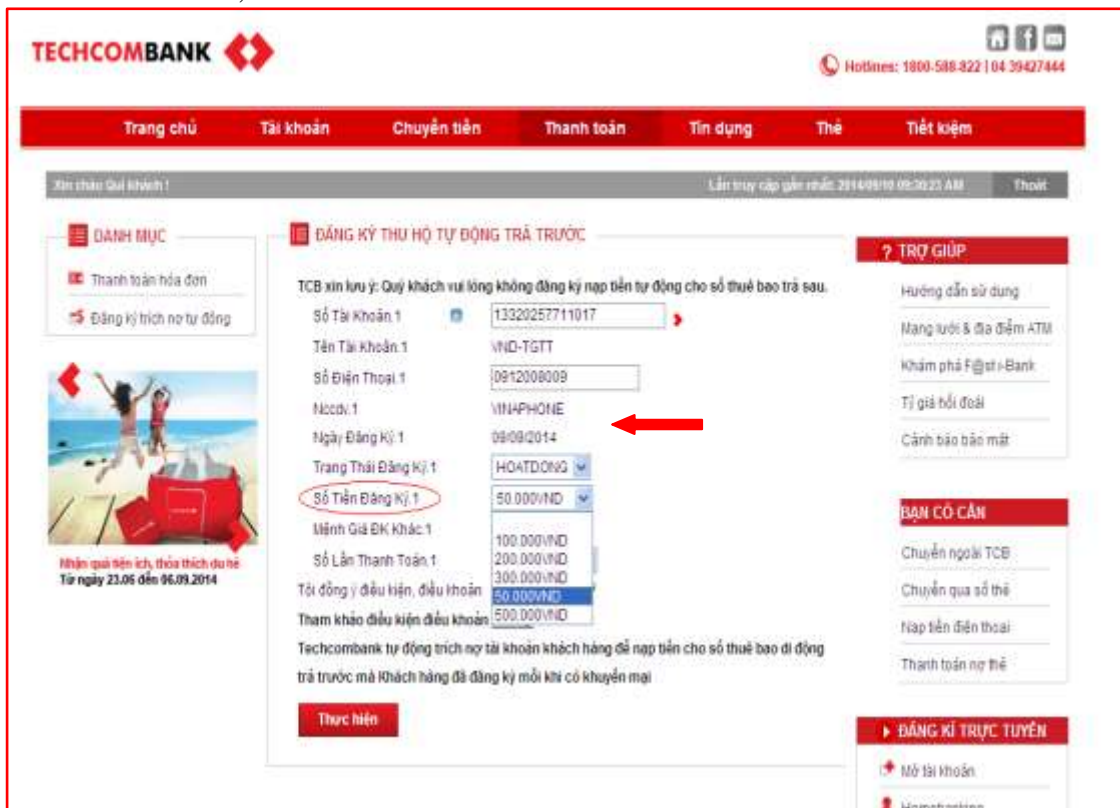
TECHCOMBANK

Hotlines: 1800-588-822 | 04 39427444

Trang chủ | Tài khoản | Chuyển tiền | Thanh toán | Tín dụng | Thẻ | Tiết kiệm

Xin chào Quí khách !

Lần truy cập gần nhất: 2014/09/10 09:30:23 AM

Thoát

DANH MỤC

Thanh toán hóa đơn

Đăng ký trích nợ tự động

Nhận quà tiện ích, thỏa thích du hè
Từ ngày 23.06 đến 06.09.2014

ĐĂNG KÝ THU HỘ TỰ ĐỘNG TRẢ TRƯỚC

TCB xin lưu ý: Quý khách vui lòng không đăng ký nạp tiền tự động cho số thuê bao trả sau.

Số Tài Khoản.1 13320257711017

Tên Tài Khoản.1 VND-TGTT

Số Điện Thoại.1 0912008009

Nccdv.1 VINAPHONE

Ngày Đăng Ký.1 09/09/2014

Trang Thái Đăng Ký.1 HOATDONG

Số Tiền Đăng Ký.1 50.000VND

Mệnh Giá ĐK Khác.1

Số Lần Thanh Toán.1

100.000VND
200.000VND
300.000VND
50.000VND
500.000VND

Tôi đồng ý điều kiện, điều khoản

Tham khảo điều kiện điều khoản

Techcombank tự động trích nợ tài khoản khách hàng để nạp tiền cho số thuê bao di động trả trước mà Khách hàng đã đăng ký mỗi khi có khuyến mại

Thực hiện

? TRỢ GIÚP

Hướng dẫn sử dụng

Mạng lưới & địa điểm ATM

Khám phá F@st i-Bank

Tỷ giá hối đoái

Cảnh báo bảo mật

BẠN CÓ CẦN

Chuyển ngoài TCB

Chuyển qua số thẻ

Nạp tiền điện thoại

Thanh toán nợ thẻ

ĐĂNG KÍ TRỰC TUYẾN

Mở tài khoản

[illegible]